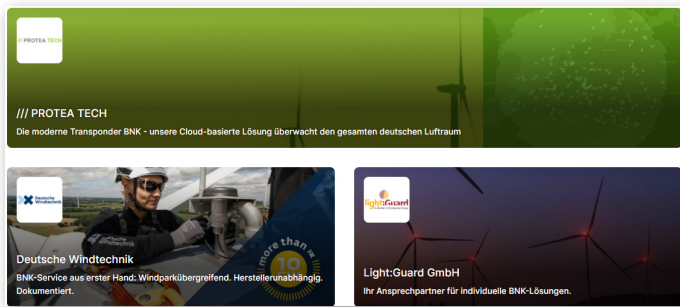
PROTEA TECH

/// PROTEA TECH

Die moderne Transponder BNK - unsere Cloud-basierte Lösung überwacht den gesamten deutschen Luftraum

Deutsche Windtechnik

more than 10

Deutsche Windtechnik

BNK-Service aus erster Hand: Windparkübergreifend. Herstellerunabhängig. Dokumentiert.

light:Guard

Light:Guard GmbH

Ihr Ansprechpartner für individuelle BNK-Lösungen.